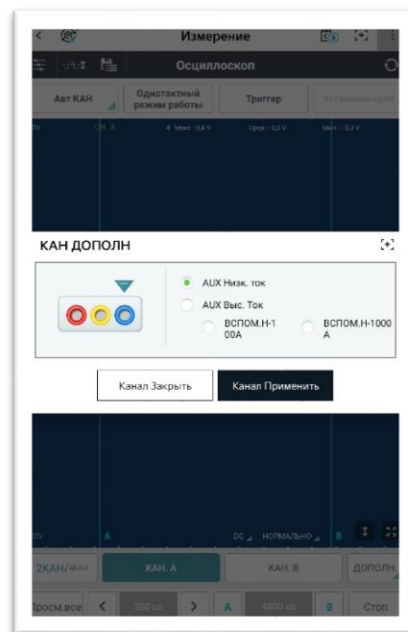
Измерение

Осциллоскоп

Авт КАН

Однотактный режим работы

Триггер

Установка нуля

0V

CH. A

Макс : 0,4 V

Средн : 0,2 V

Мин : 0,3 V

КАН ДОПОЛН

AUX Низк. ток

AUX Выс. Ток

ВСПОМ.Н-100A

ВСПОМ.Н-1000A

Канал Закрыть

Канал Применить

0V

A

DC

НОРМАЛЬНО

B

2КАН/4КАН

КАН. A

КАН. B

ДОПОЛН

Просм.все

500 us

A

4800 us

B

Стоп